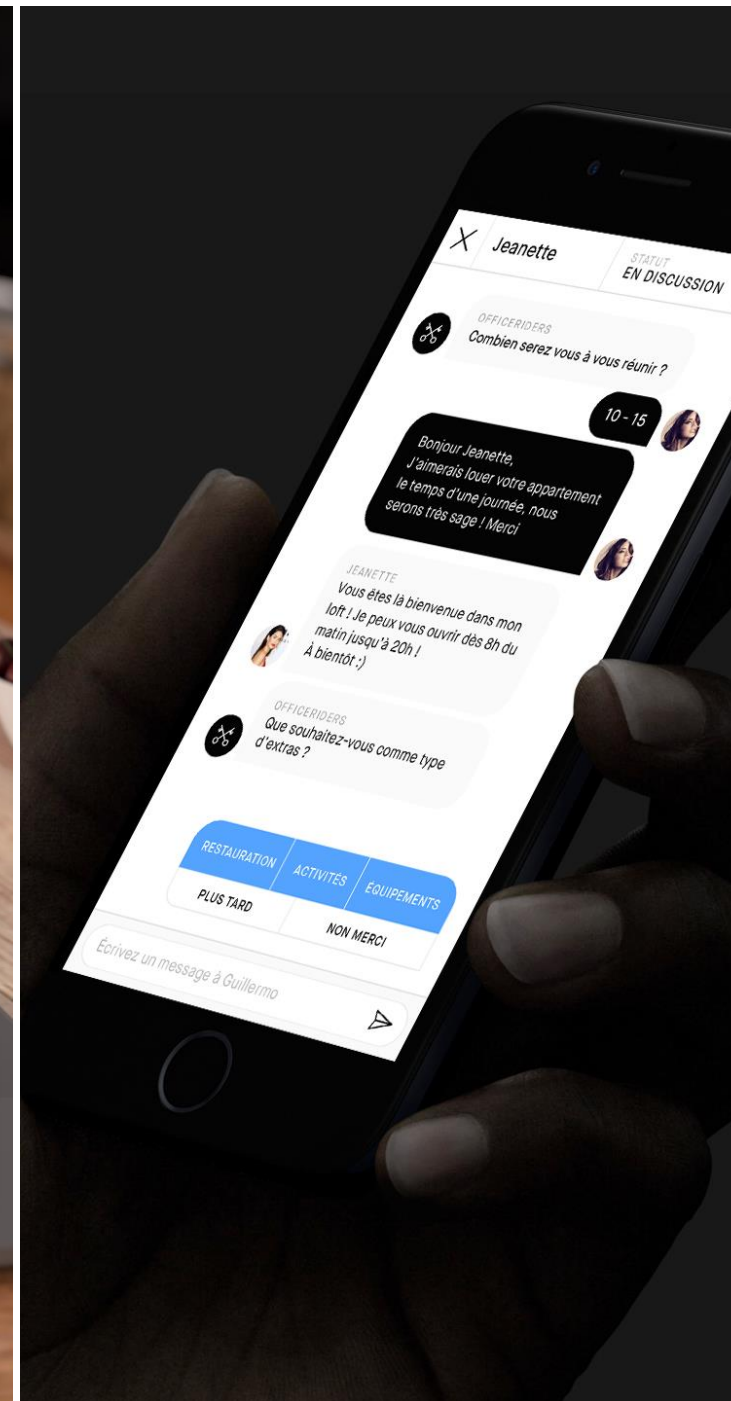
Jeanette

STATUT
EN DISCUSSION

OFFICERIDERS
Combien serez vous à vous réunir ?

10 - 15

Bonjour Jeanette,
J'aimerais louer votre appartement le temps d'une journée, nous serons très sage ! Merci

JEANETTE
Vous êtes là bienvenue dans mon loft ! Je peux vous ouvrir dès 8h du matin jusqu'à 20h !
À bientôt :)

OFFICERIDERS
Que souhaitez-vous comme type d'extras ?

RESTAURATION
ACTIVITÉS
EQUIPEMENTS
PLUS TARD
NON MERCI

Écrivez un message à Guillermo